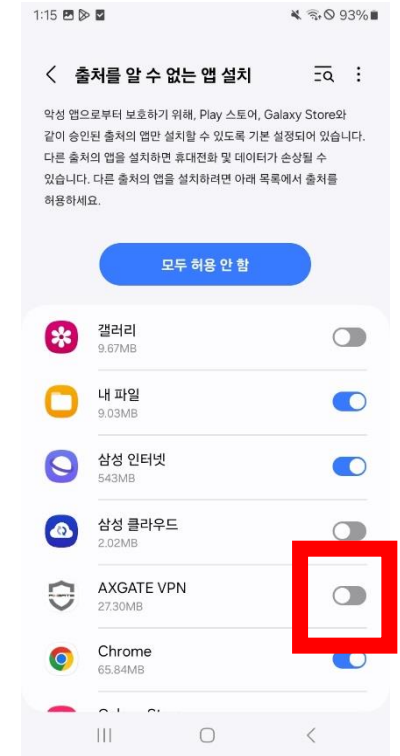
1:15 93%

< 출처를 알 수 없는 앱 설치

악성 앱으로부터 보호하기 위해, Play 스토어, Galaxy Store와 같이 승인된 출처의 앱만 설치할 수 있도록 기본 설정되어 있습니다. 다른 출처의 앱을 설치하면 휴대전화 및 데이터가 손상될 수 있습니다. 다른 출처의 앱을 설치하려면 아래 목록에서 출처를 허용하세요.

모두 허용 안 함

갤러리
9.67MB

내 파일
9.03MB

삼성 인터넷
543MB

삼성 클라우드
2.02MB

AXGATE VPN
27.30MB

Chrome
65.84MB

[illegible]